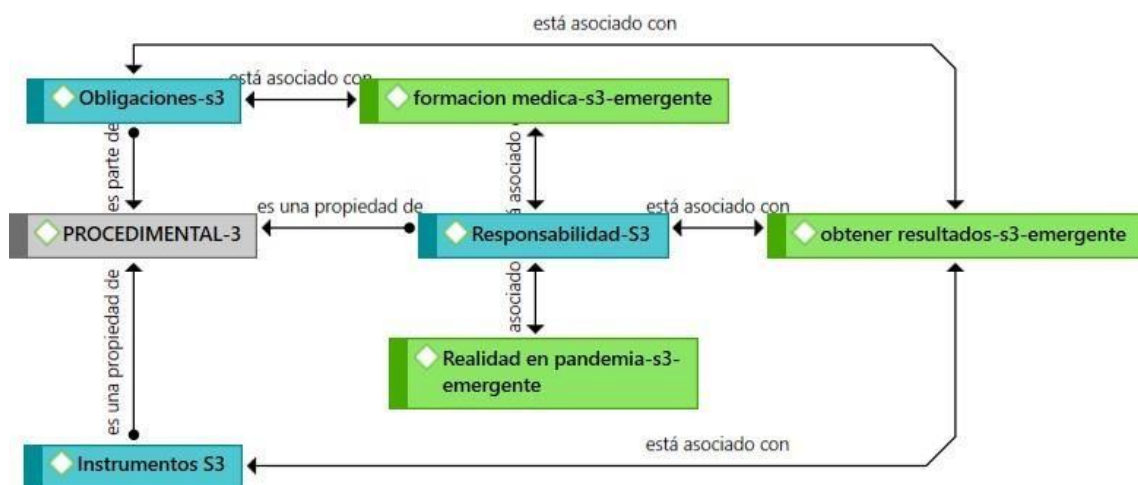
está asociado con

Obligaciones-s3

está asociado con

formacion medica-s3-emergente

es parte de

asociado

PROCEDIMENTAL-3

es una propiedad de

Responsabilidad-S3

está asociado con

obtener resultados-s3-emergente

es una propiedad de

asociado

Realidad en pandemia-s3-emergente

está asociado con

Instrumentos S3